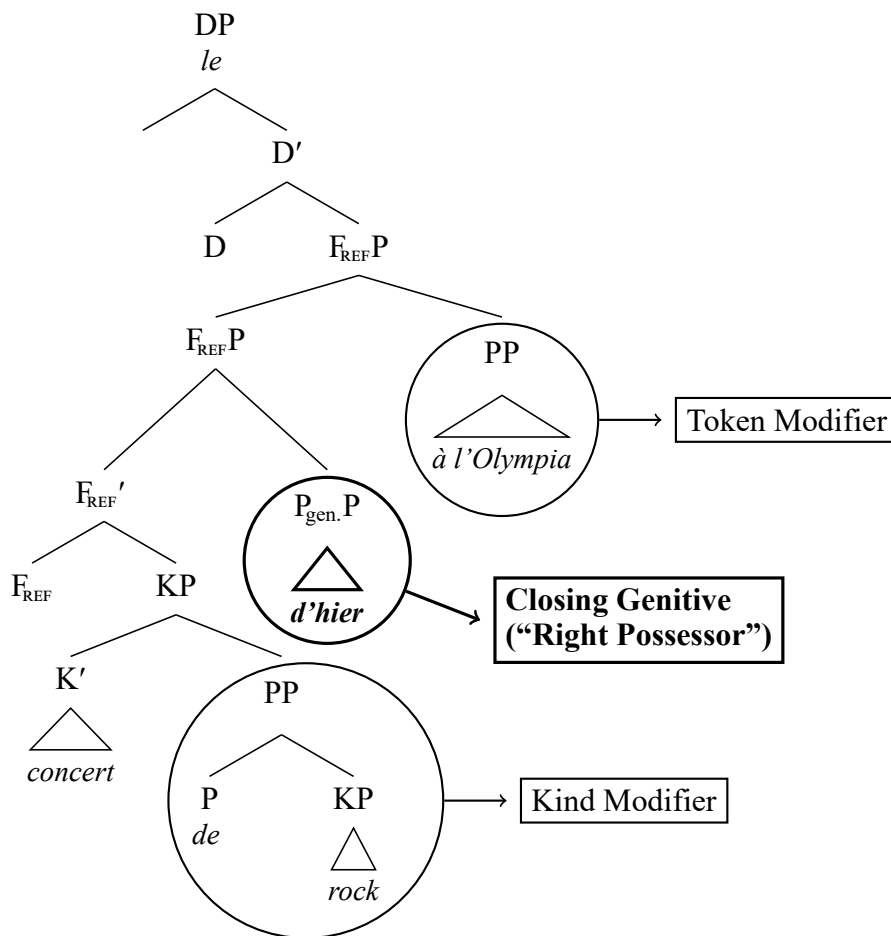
DP
*le*

D′

D $F_{REF}P$

$F_{REF}P$

PP
*à l'Olympia*

Token Modifier

$F_{REF}′$

$P_{gen.}P$
***d'hier***

**Closing Genitive ("Right Possessor")**

$F_{REF}$ KP

K′
*concert*

PP

P
*de*

KP
*rock*

Kind Modifier